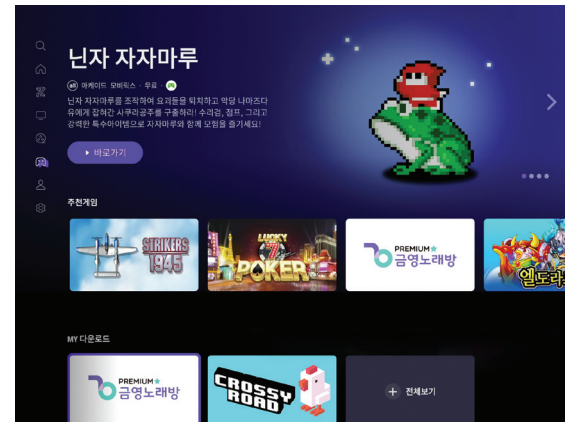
닌자 자자마루

아케이드 모비릭스 · 무료

닌자 자자마루를 조작하여 요괴들을 퇴치하고 악당 나마즈다유에게 갇혀간 사쿠라공주를 구출하라! 수리검, 점프, 그리고 강력한 특수아이템으로 자자마루와 함께 모험을 즐겨보세요!

▸ 바로가기

추천게임

STRIKERS 1945

LUCKY 7 POKER

PREMIUM 금영노래방

엘드라

MY 다운로드

PREMIUM 금영노래방

CROSSY ROAD

+ 전체보기